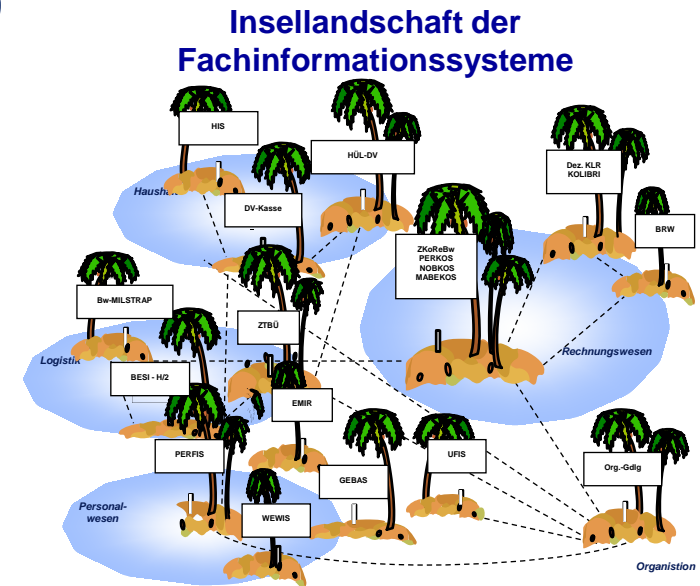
Insellandschaft der Fachinformationssysteme

HIS

HÜL-DV

Haush

DV-Kasse

Dez. KLR KOLIBRI

BRW

ZKoReBw PERKOS NOBKOS MABEKOS

Bw-MILSTRAP

ZTBÜ

Logistik

BESI - H/2

Rechnungswesen

EMIR

PERFIS

UFIS

Org.-Gdlg

GEBAS

Personalwesen

WEWIS

Organistion